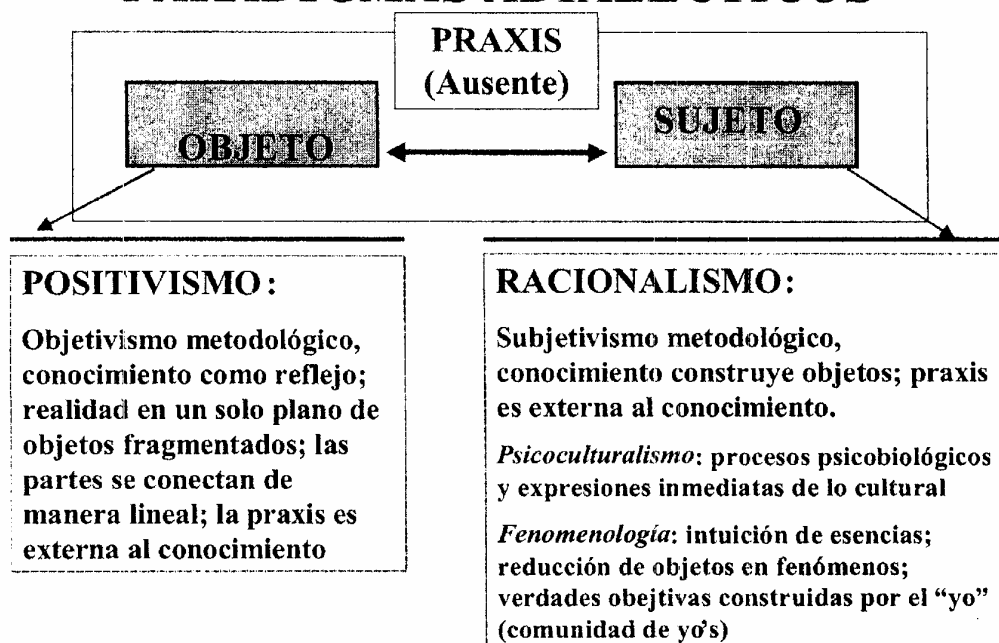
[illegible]

PRAXIS (Ausente)

OBJETO

SUJETO

POSITIVISMO:

Objetivismo metodológico, conocimiento como reflejo; realidad en un solo plano de objetos fragmentados; las partes se conectan de manera lineal; la praxis es externa al conocimiento

RACIONALISMO:

Subjetivismo metodológico, conocimiento construye objetos; praxis es externa al conocimiento.

*Psicoculturalismo*: procesos psicobiológicos y expresiones inmediatas de lo cultural

*Fenomenología*: intuición de esencias; reducción de objetos en fenómenos; verdades obejtivas construidas por el "yo" (comunidad de yo's)